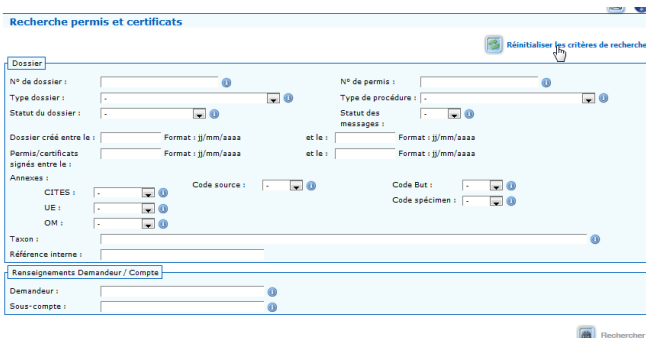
Recherche permis et certificats

Réinitialiser les critères de recherche

Dossier

N° de dossier :

N° de permis :

Type dossier : -

Type de procédure : -

Statut du dossier : -

Statut des messages : -

Dossier créé entre le : Format : jj/mm/aaaa et le : Format : jj/mm/aaaa

Permis/certificats signés entre le : Format : jj/mm/aaaa et le : Format : jj/mm/aaaa

Annexes :

CITES : -

Code source : -

Code But : -

UE : -

Code spécimen : -

OM : -

Taxon :

Référence interne :

Renseignements Demandeur / Compte

Demandeur :

Sous-compte :

Rechercher